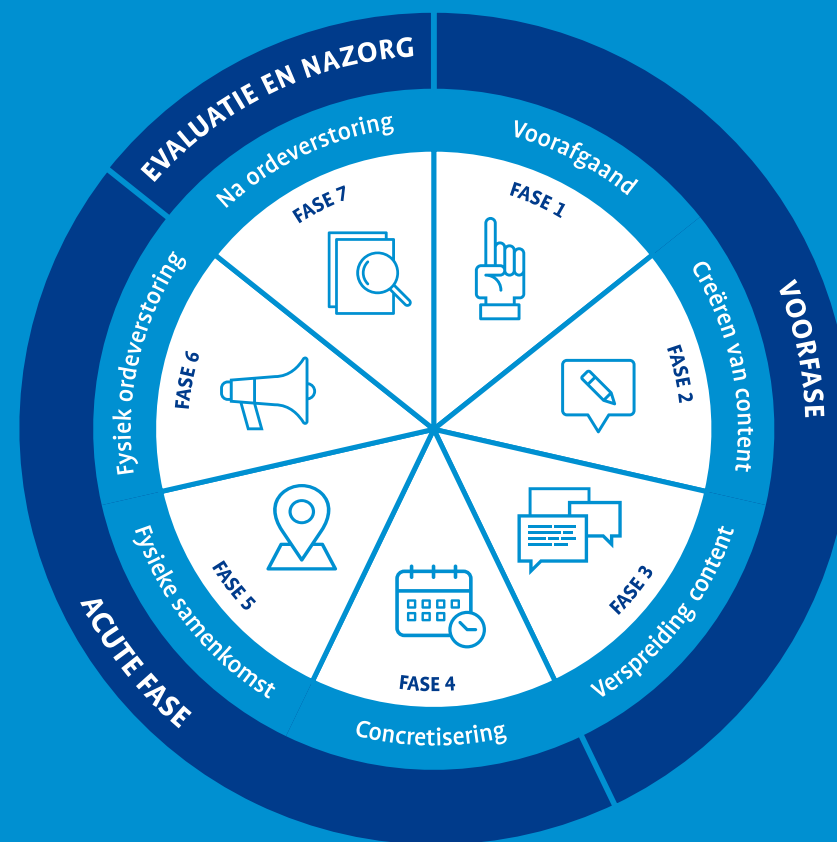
EVALUATIE EN NAZORG

VOORFASE

ACUTE FASE

Voorafgaand
FASE 1

Creëren van content
FASE 2

Verspreiding content
FASE 3

Concretisering
FASE 4

Fysieke samenkomst
FASE 5

Fysiek ordeverstoring
FASE 6

Na ordeverstoring
FASE 7